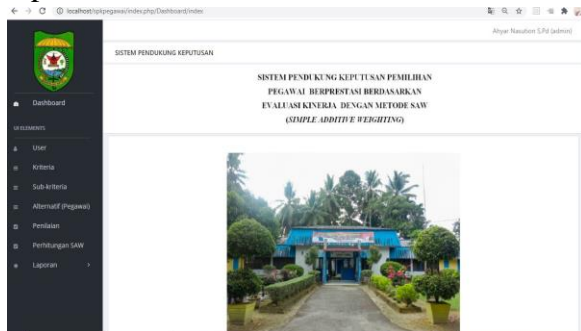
localhost/spkpegawai/index.php/Dashboard/index

Ahyar Nasution S.Pd (admin)

Dashboard

UI ELEMENTS

User

Kriteria

Sub-kriteria

Alternatif (Pegawai)

Penilaian

Perhitungan SAW

Laporan

SISTEM PENDUKUNG KEPUTUSAN

SISTEM PENDUKUNG KEPUTUSAN PEMILIHAN PEGAWAI BERPRESTASI BERDASARKAN EVALUASI KINERJA DENGAN METODE SAW (SIMPLE ADDITIVE WEIGHTING)